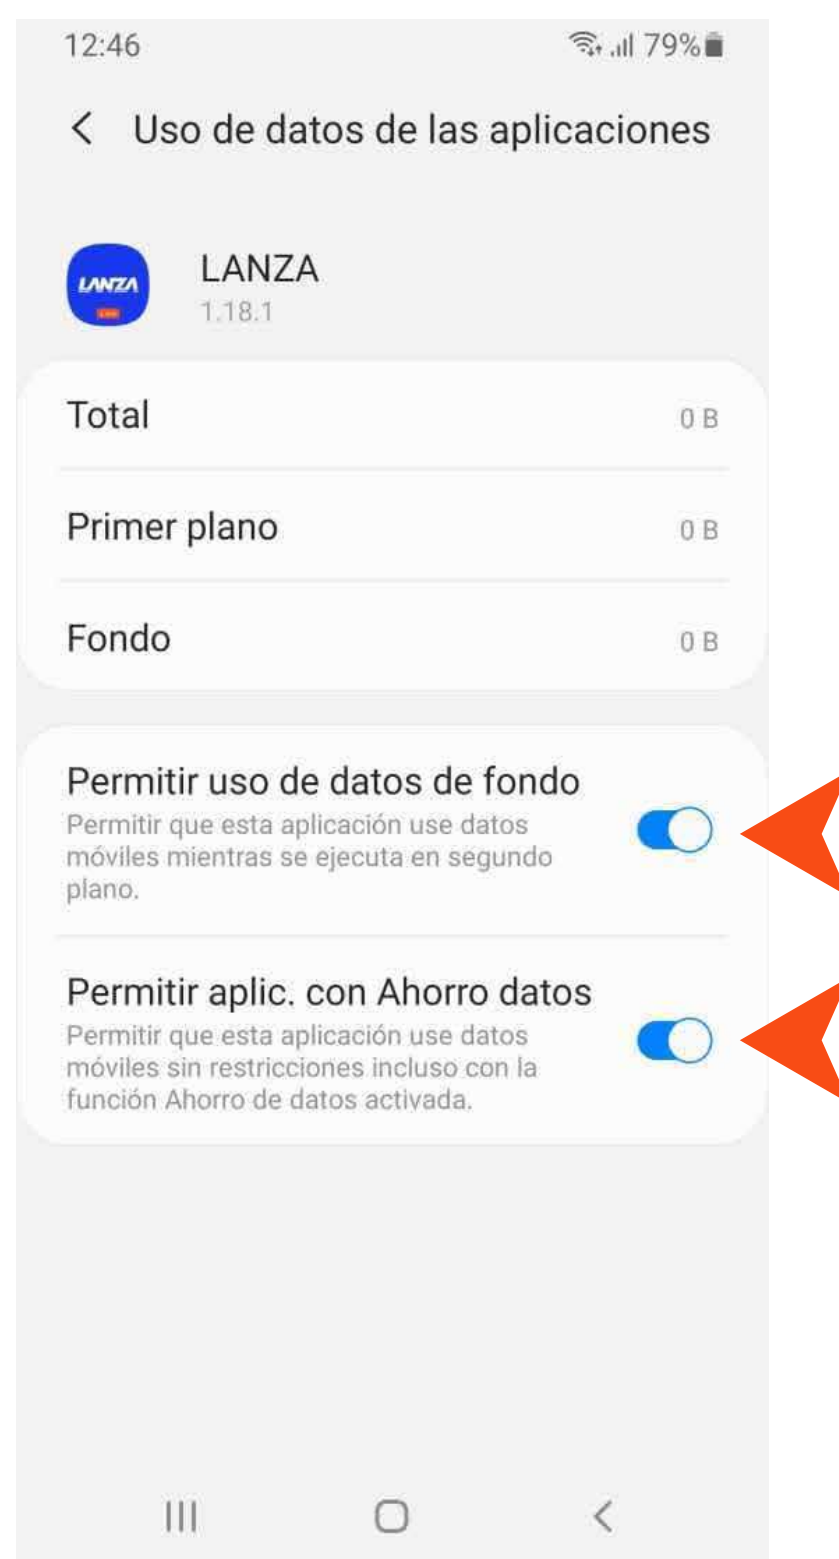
12:46

79%

Uso de datos de las aplicaciones

LANZA

LANZA
1.18.1

Total 0 B

Primer plano 0 B

Fondo 0 B

Permitir uso de datos de fondo
Permitir que esta aplicación use datos móviles mientras se ejecuta en segundo plano.

Permitir aplic. con Ahorro datos
Permitir que esta aplicación use datos móviles sin restricciones incluso con la función Ahorro de datos activada.